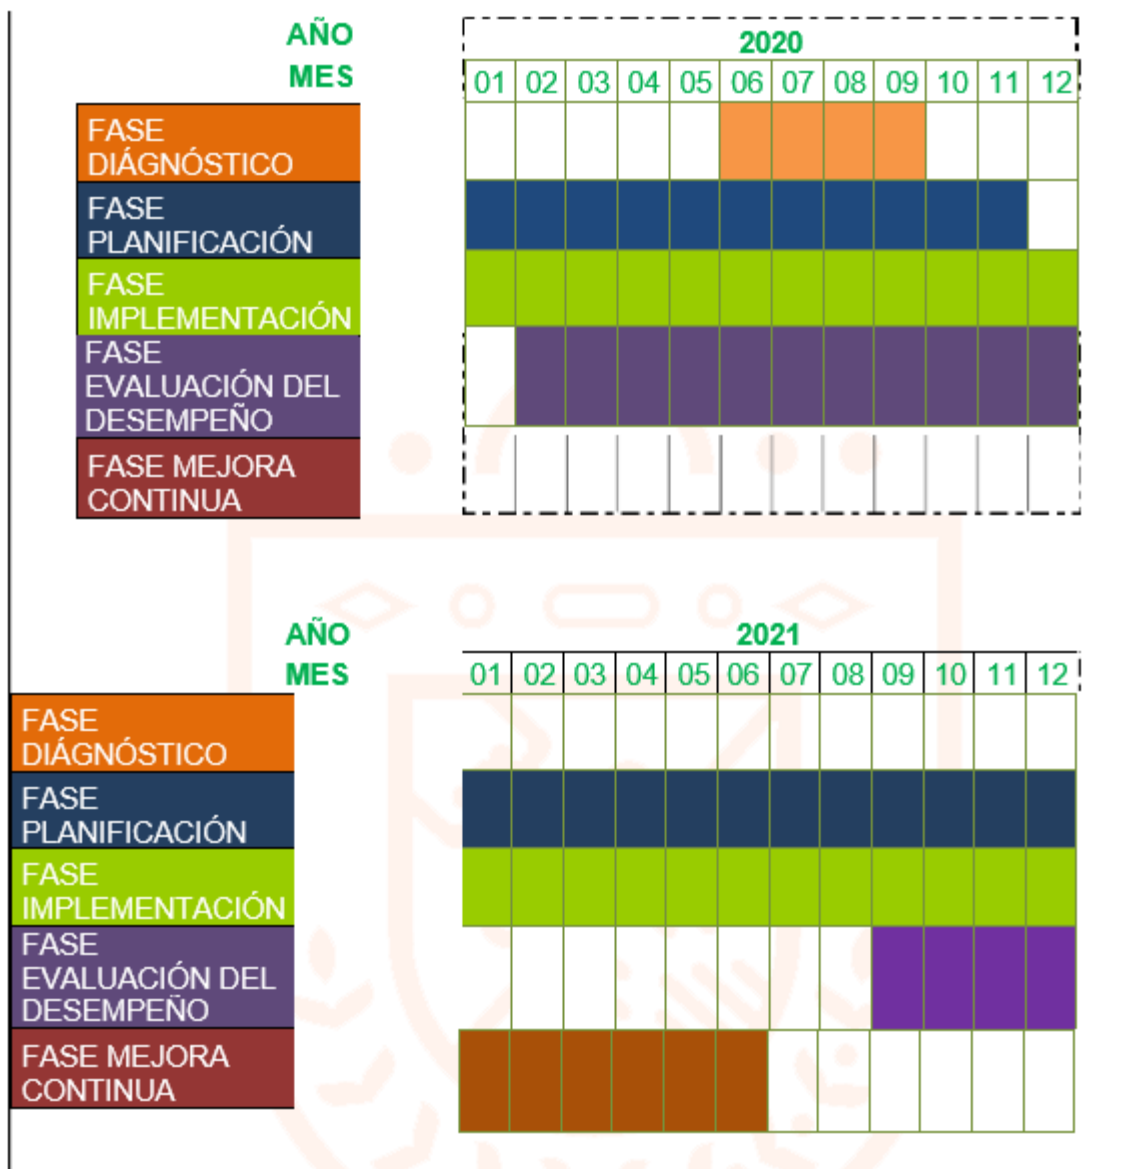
| AÑO | 2020 | | | | | | | | | | | |
|---|---|---|---|---|---|---|---|---|---|---|---|---|
| MES | 01 | 02 | 03 | 04 | 05 | 06 | 07 | 08 | 09 | 10 | 11 | 12 |
| FASE DIÁGNÓSTICO | | | | | | | | | | | | |
| FASE PLANIFICACIÓN | | | | | | | | | | | | |
| FASE IMPLEMENTACIÓN | | | | | | | | | | | | |
| FASE EVALUACIÓN DEL DESEMPEÑO | | | | | | | | | | | | |
| FASE MEJORA CONTINUA | | | | | | | | | | | | |

| AÑO | 2021 | | | | | | | | | | | |
|---|---|---|---|---|---|---|---|---|---|---|---|---|
| MES | 01 | 02 | 03 | 04 | 05 | 06 | 07 | 08 | 09 | 10 | 11 | 12 |
| FASE DIÁGNÓSTICO | | | | | | | | | | | | |
| FASE PLANIFICACIÓN | | | | | | | | | | | | |
| FASE IMPLEMENTACIÓN | | | | | | | | | | | | |
| FASE EVALUACIÓN DEL DESEMPEÑO | | | | | | | | | | | | |
| FASE MEJORA CONTINUA | | | | | | | | | | | | |